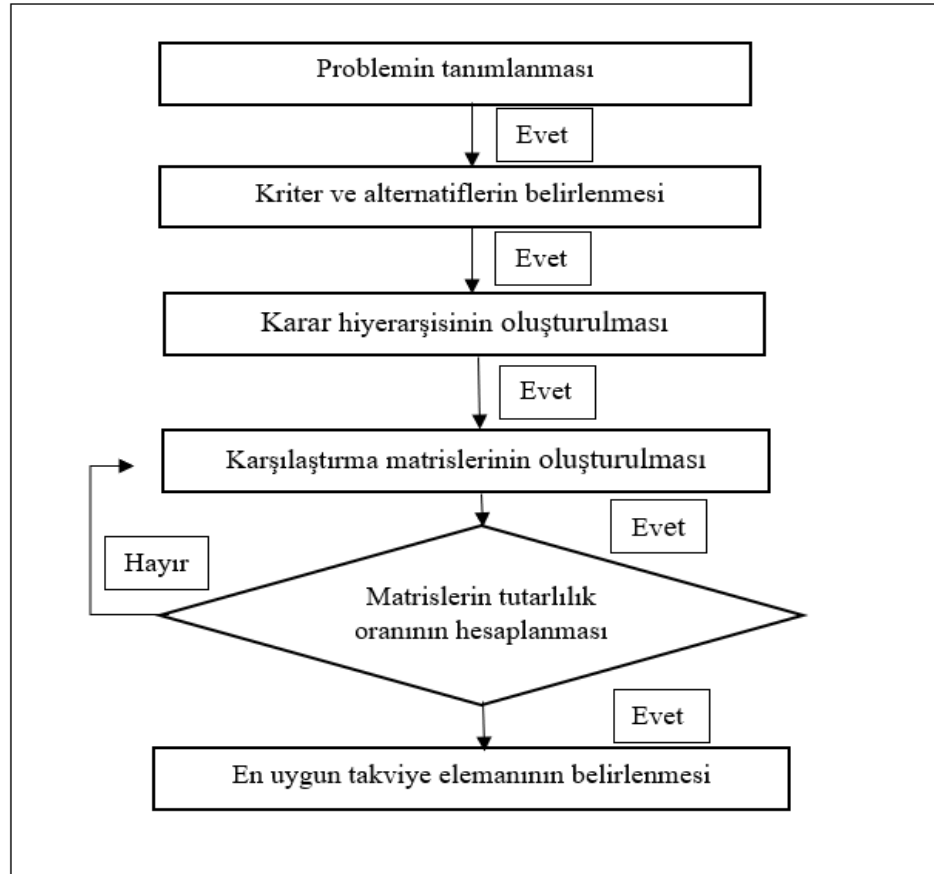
Problemin tanımlanması

Evet

Kriter ve alternatiflerin belirlenmesi

Evet

Karar hiyerarşisinin oluşturulması

Evet

Karşılaştırma matrislerinin oluşturulması

Evet

Hayır

Matrislerin tutarlılık oranının hesaplanması

Evet

En uygun takviye elemanının belirlenmesi